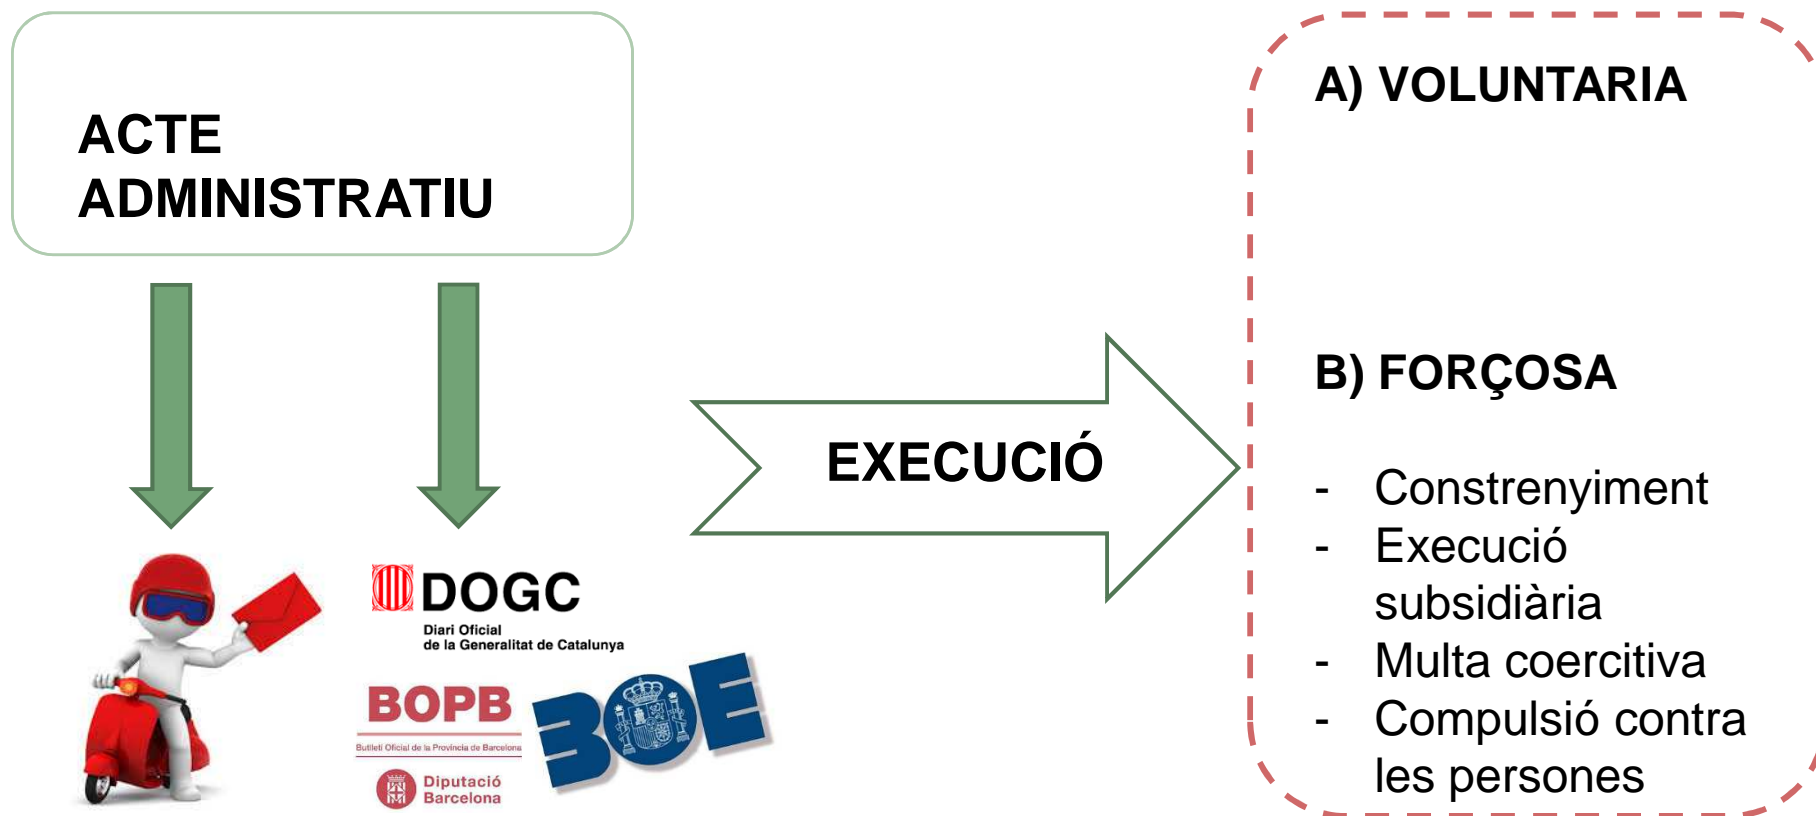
ACTE ADMINISTRATIU

DOGC
Diari Oficial
de la Generalitat de Catalunya

BOPB
Butlletí Oficial de la Província de Barcelona
Diputació Barcelona

BOE

EXECUCIÓ

A) VOLUNTARIA

B) FORÇOSA

- Constrenyiment
- Execució subsidiària
- Multa coercitiva
- Compulsió contra les persones